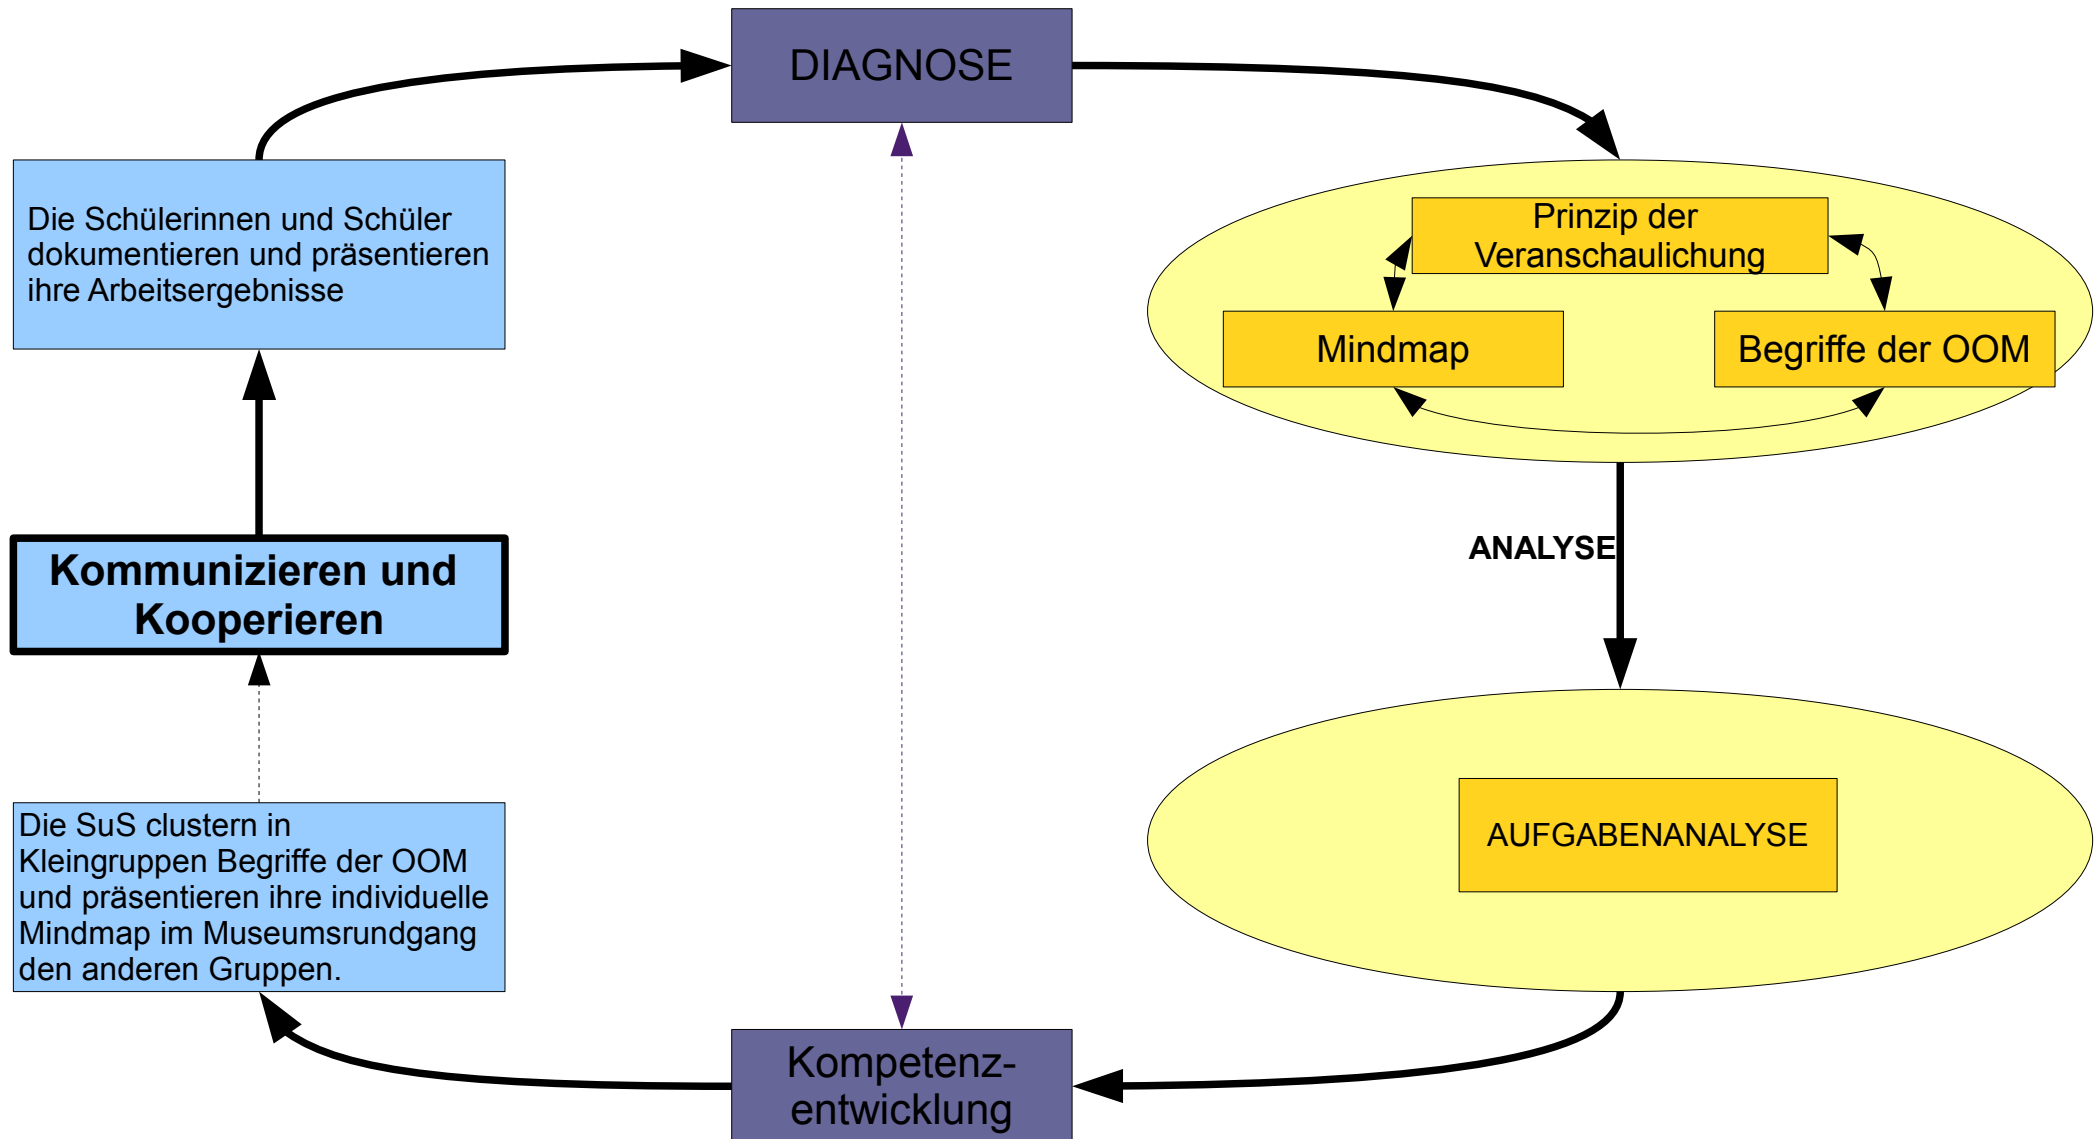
DIAGNOSE

Die Schülerinnen und Schüler dokumentieren und präsentieren ihre Arbeitsergebnisse

Prinzip der Veranschaulichung

Mindmap

Begriffe der OOM

ANALYSE

Kommunizieren und Kooperieren

AUFGABENANALYSE

Die SuS clustern in Kleingruppen Begriffe der OOM und präsentieren ihre individuelle Mindmap im Museumsrundgang den anderen Gruppen.

Kompetenz-entwicklung